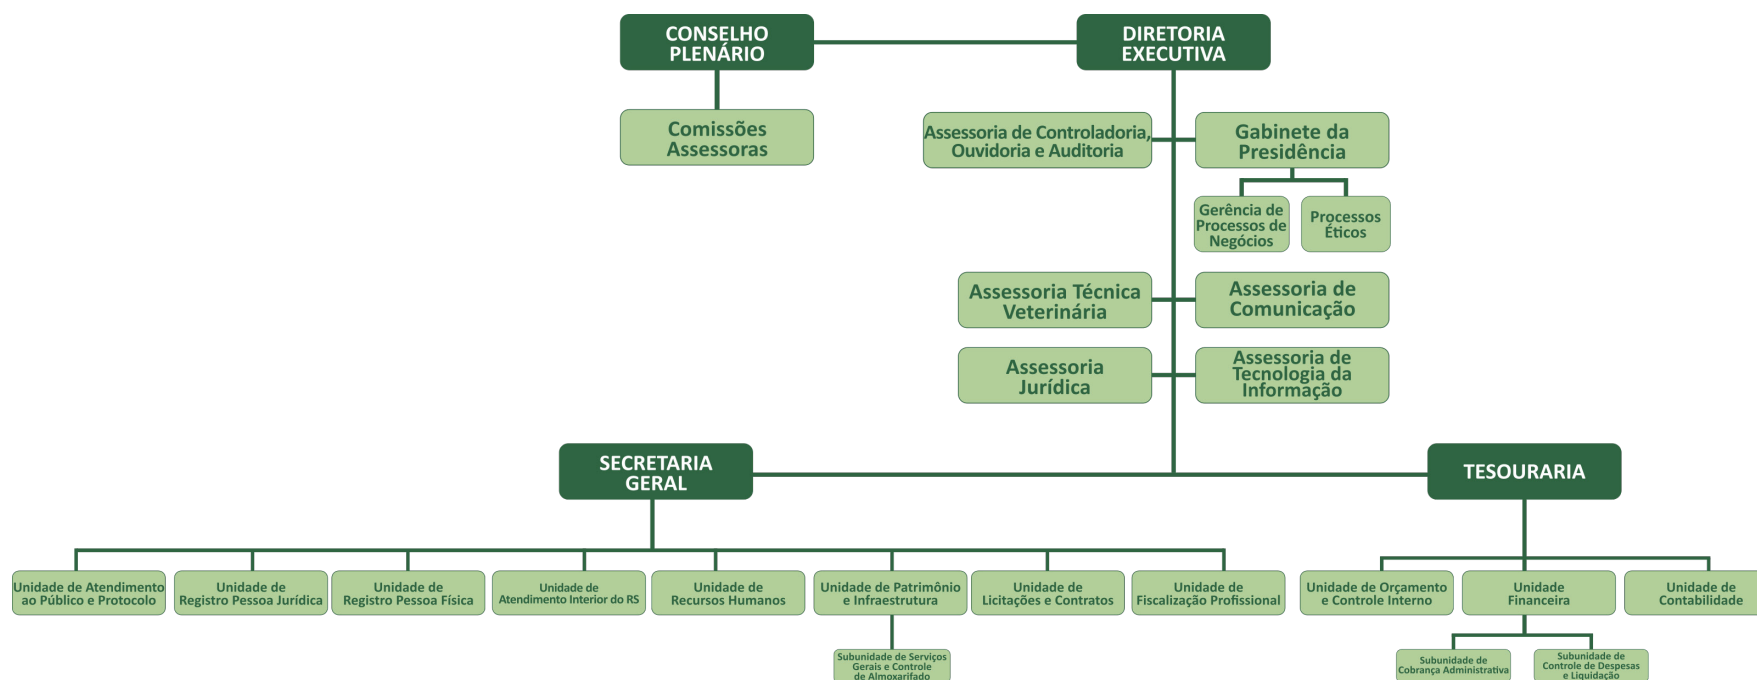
CONSELHO PLENÁRIO

DIRETORIA EXECUTIVA

Comissões Assessoras

Assessoria de Controladoria, Ouvidoria e Auditoria

Gabinete da Presidência

Gerência de Processos de Negócios

Processos Éticos

Assessoria Técnica Veterinária

Assessoria de Comunicação

Assessoria Jurídica

Assessoria de Tecnologia da Informação

SECRETARIA GERAL

TESOURARIA

Unidade de Atendimento ao Público e Protocolo

Unidade de Registro Pessoa Jurídica

Unidade de Registro Pessoa Física

Unidade de Atendimento Interior do RS

Unidade de Recursos Humanos

Unidade de Patrimônio e Infraestrutura

Unidade de Licitações e Contratos

Unidade de Fiscalização Profissional

Subunidade de Serviços Gerais e Controle de Almoxarifado

Unidade de Orçamento e Controle Interno

Unidade Financeira

Unidade de Contabilidade

Subunidade de Cobrança Administrativa

Subunidade de Controle de Despesas e Liquidação